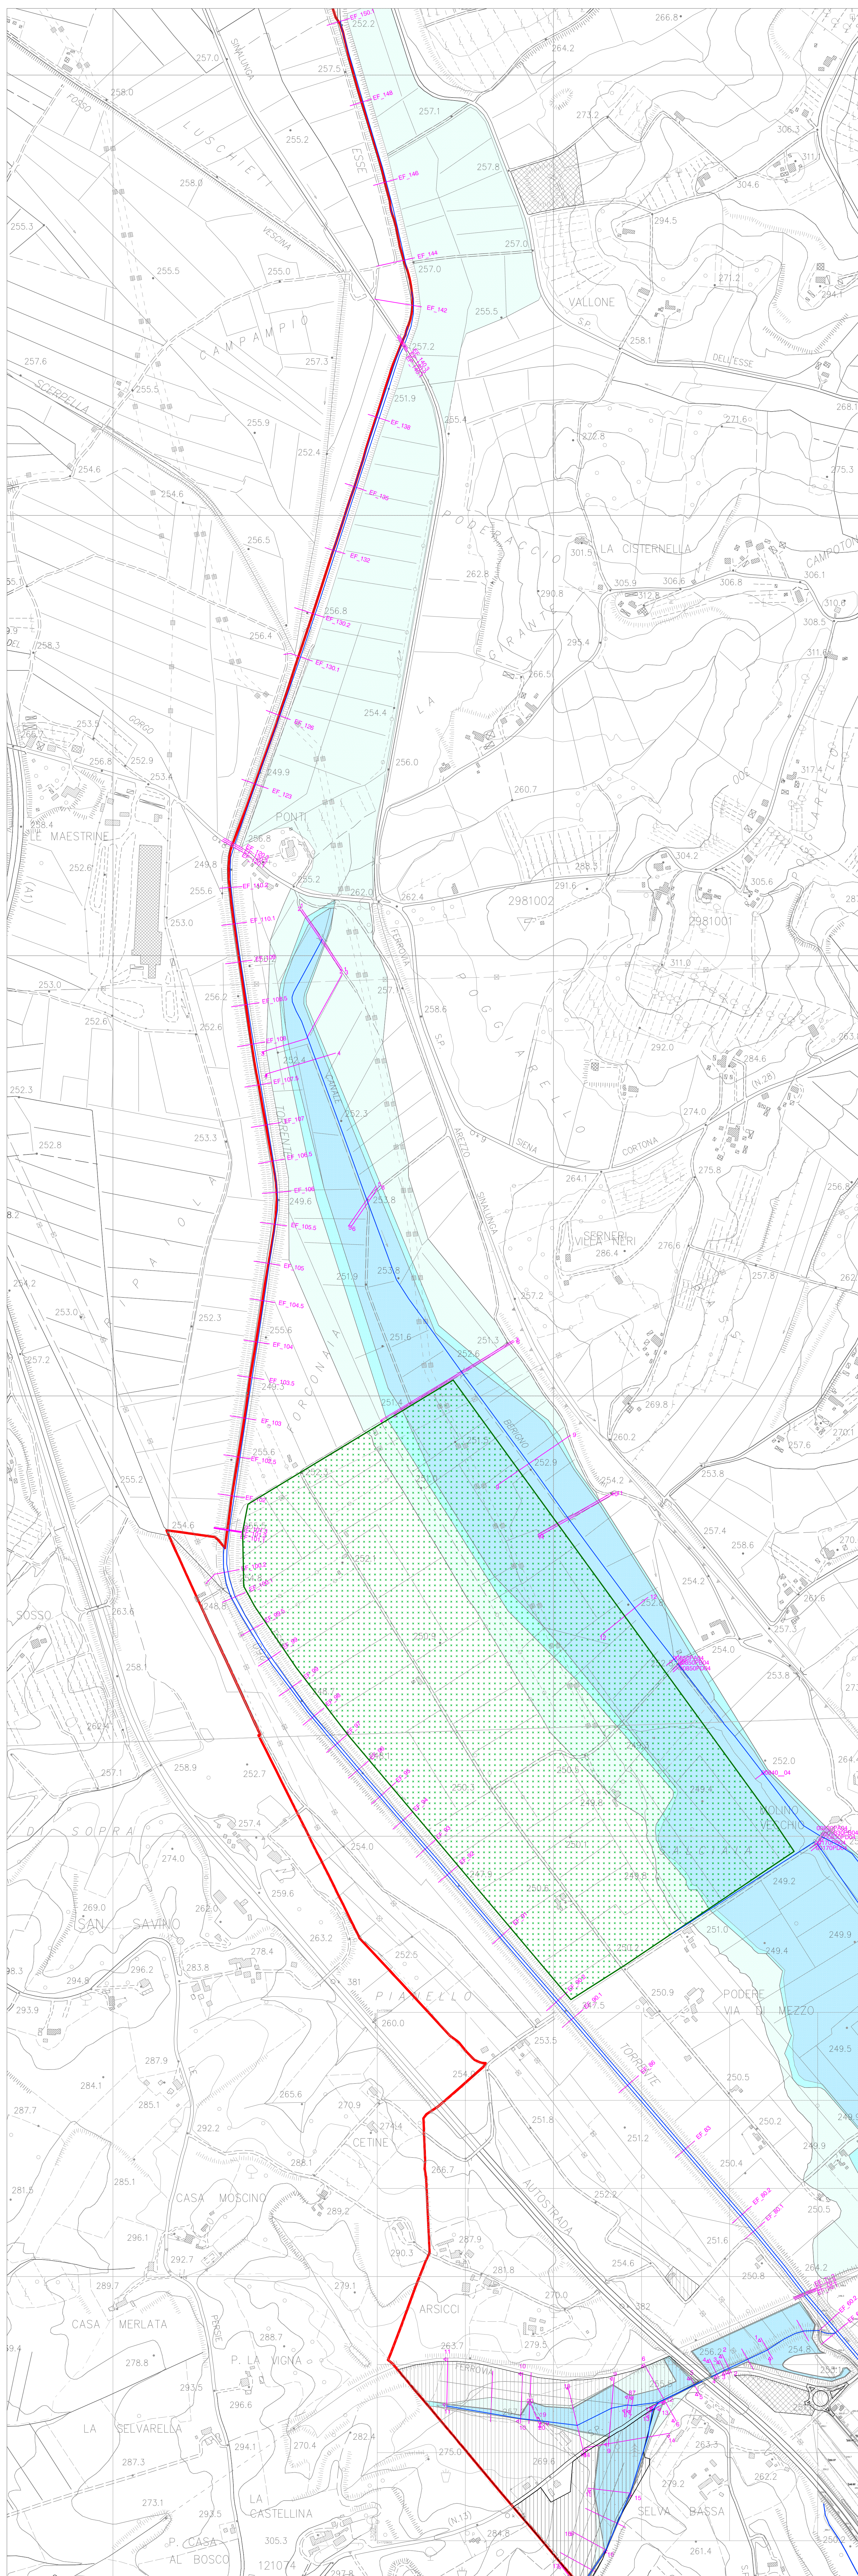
EF_150
252.2
266.8
264.2
257.0
SINALUNGA
257.5
EF_148
FOSSO
258.0
LUSCHIETTI
257.1
273.2
306.3
255.2
ESSE
257.8
311
258.0
EF_146
304.6
294.5
255.3
VESCINA
EF_144
257.0
255.5
255.0
257.0
271.2
294.1
EF_142
255.5
VALLONE
S.P.
CAMPAMPIO
258.1
257.6
257.3
257.2
DELL'ESSE
255.5
SCORPELLA
251.9
268.1
271.6
255.4
EF_138
255.9
252.4
272.8
275.3
254.6
254.6
EF_135
PODERACCIO
256.5
301.5
LA CISTERNELLA
CAMPOTOR
EF_132
262.8
305.9
306.6
306.8
306.1
290.8
312.8
310.0
256.8
EF_130.2
LA GRANTE
295.4
308.5
256.4
258.3
EF_130.1
266.5
311.6
253.9
GORGO
EF_126
254.4
252.9
256.8
256.0
317.4
249.9
253.4
EF_123
260.7
LE MAESTRINE
PONTI
256.8
288.3
304.2
252.6
249.8
291.6
305.6
255.6
255.2
262.0
262.4
EF_110.2
2981002
2981001
253.0
EF_110.1
FERROVIA
311.0
253.0
257.7
POGGIARELLO
256.2
258.6
252.6
252.6
EF_108.5
292.0
S.P.
EF_108
253.4
284.6
EF_107.5
(N.28)
252.3
CANALE
252.3
274.0
EF_107
AREZZO
252.8
253.3
SIENA
CORTONA
EF_106.5
264.1
275.8
EF_106
249.6
253.8
SINALUNGA
256.8
EF_105.5
SERNERI
VILLA NERI
286.4
276.6
EF_105
251.9
253.8
257.8
262
254.2
PAOLA
EF_104.5
257.2
253.0
252.3
255.6
EF_104
251.3
257.2
251.6
252.6
EF_103.5
FOSSO
249.3
269.8
EF_103
250.4
260.2
BERIGNO
255.6
252.9
257.6
EF_102.5
255.2
254.2
253.8
254.6
257.4
258.6
270
248.5
SOSSO
263.6
254.2
257.3
258.1
254.0
253.8
262.4
252.0
264
257.1
258.9
252.7
MOLINO VECCHIO
257.4
DI SOPRA
274.0
254.0
249.2
269.0
262.0
259.6
SAN SAVINO
251.0
278.4
263.2
249.4
249.9
96.3
296.2
283.8
252.5
294.8
381
293.9
PIANELLO
250.9
PODERE VIA DI MEZZO
260.0
253.5
TORRENTE
249.5
287.9
284.1
254
250.5
285.1
265.6
270.9
287.7
292.2
CETINE
271.4
251.8
251.2
250.2
EF_83
249.9
288.1
250.4
285.1
266.7
AUTOSTRADA
252.2
281.5
CASA MOSCINO
289.2
EF_80.2
EF_80.1
250.5
296.1
287.9
251.6
290.3
292.7
281.8
254.6
289.7
279.1
264.2
270.0
250.8
CASA MERLATA
ARSICCI
282
PERSE
279.5
256.2
254.8
263.7
FERROVIA
288.7
278.8
P. LA VIGNA
293.5
296.6
LA SELVARELLA
282.4
270.4
294.1
287.3
275.0
269.6
263.5
279.2
262.2
273.1
LA CASTELLINA
293.5
(N.13)
SELVA BASSA
P. CASA AL BOSCO
305.3
121074
284.5
261.4